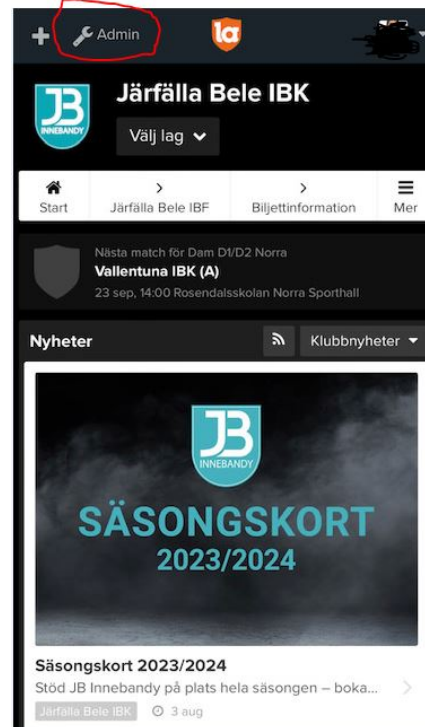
+ Admin la

JB INNEBANDY

Järfälla Bele IBK

Välj lag

Start

Järfälla Bele IBF

Biljettinformation

Mer

Nästa match för Dam D1/D2 Norra

Vallentuna IBK (A)

23 sep, 14:00 Rosendalsskolan Norra Sporthall

Nyheter

Klubbnyheter

JB INNEBANDY

SÄSONGSKORT

2023/2024

Säsongskort 2023/2024

Stöd JB Innebandy på plats hela säsongen – boka...

Järfälla Bele IBK 3 aug